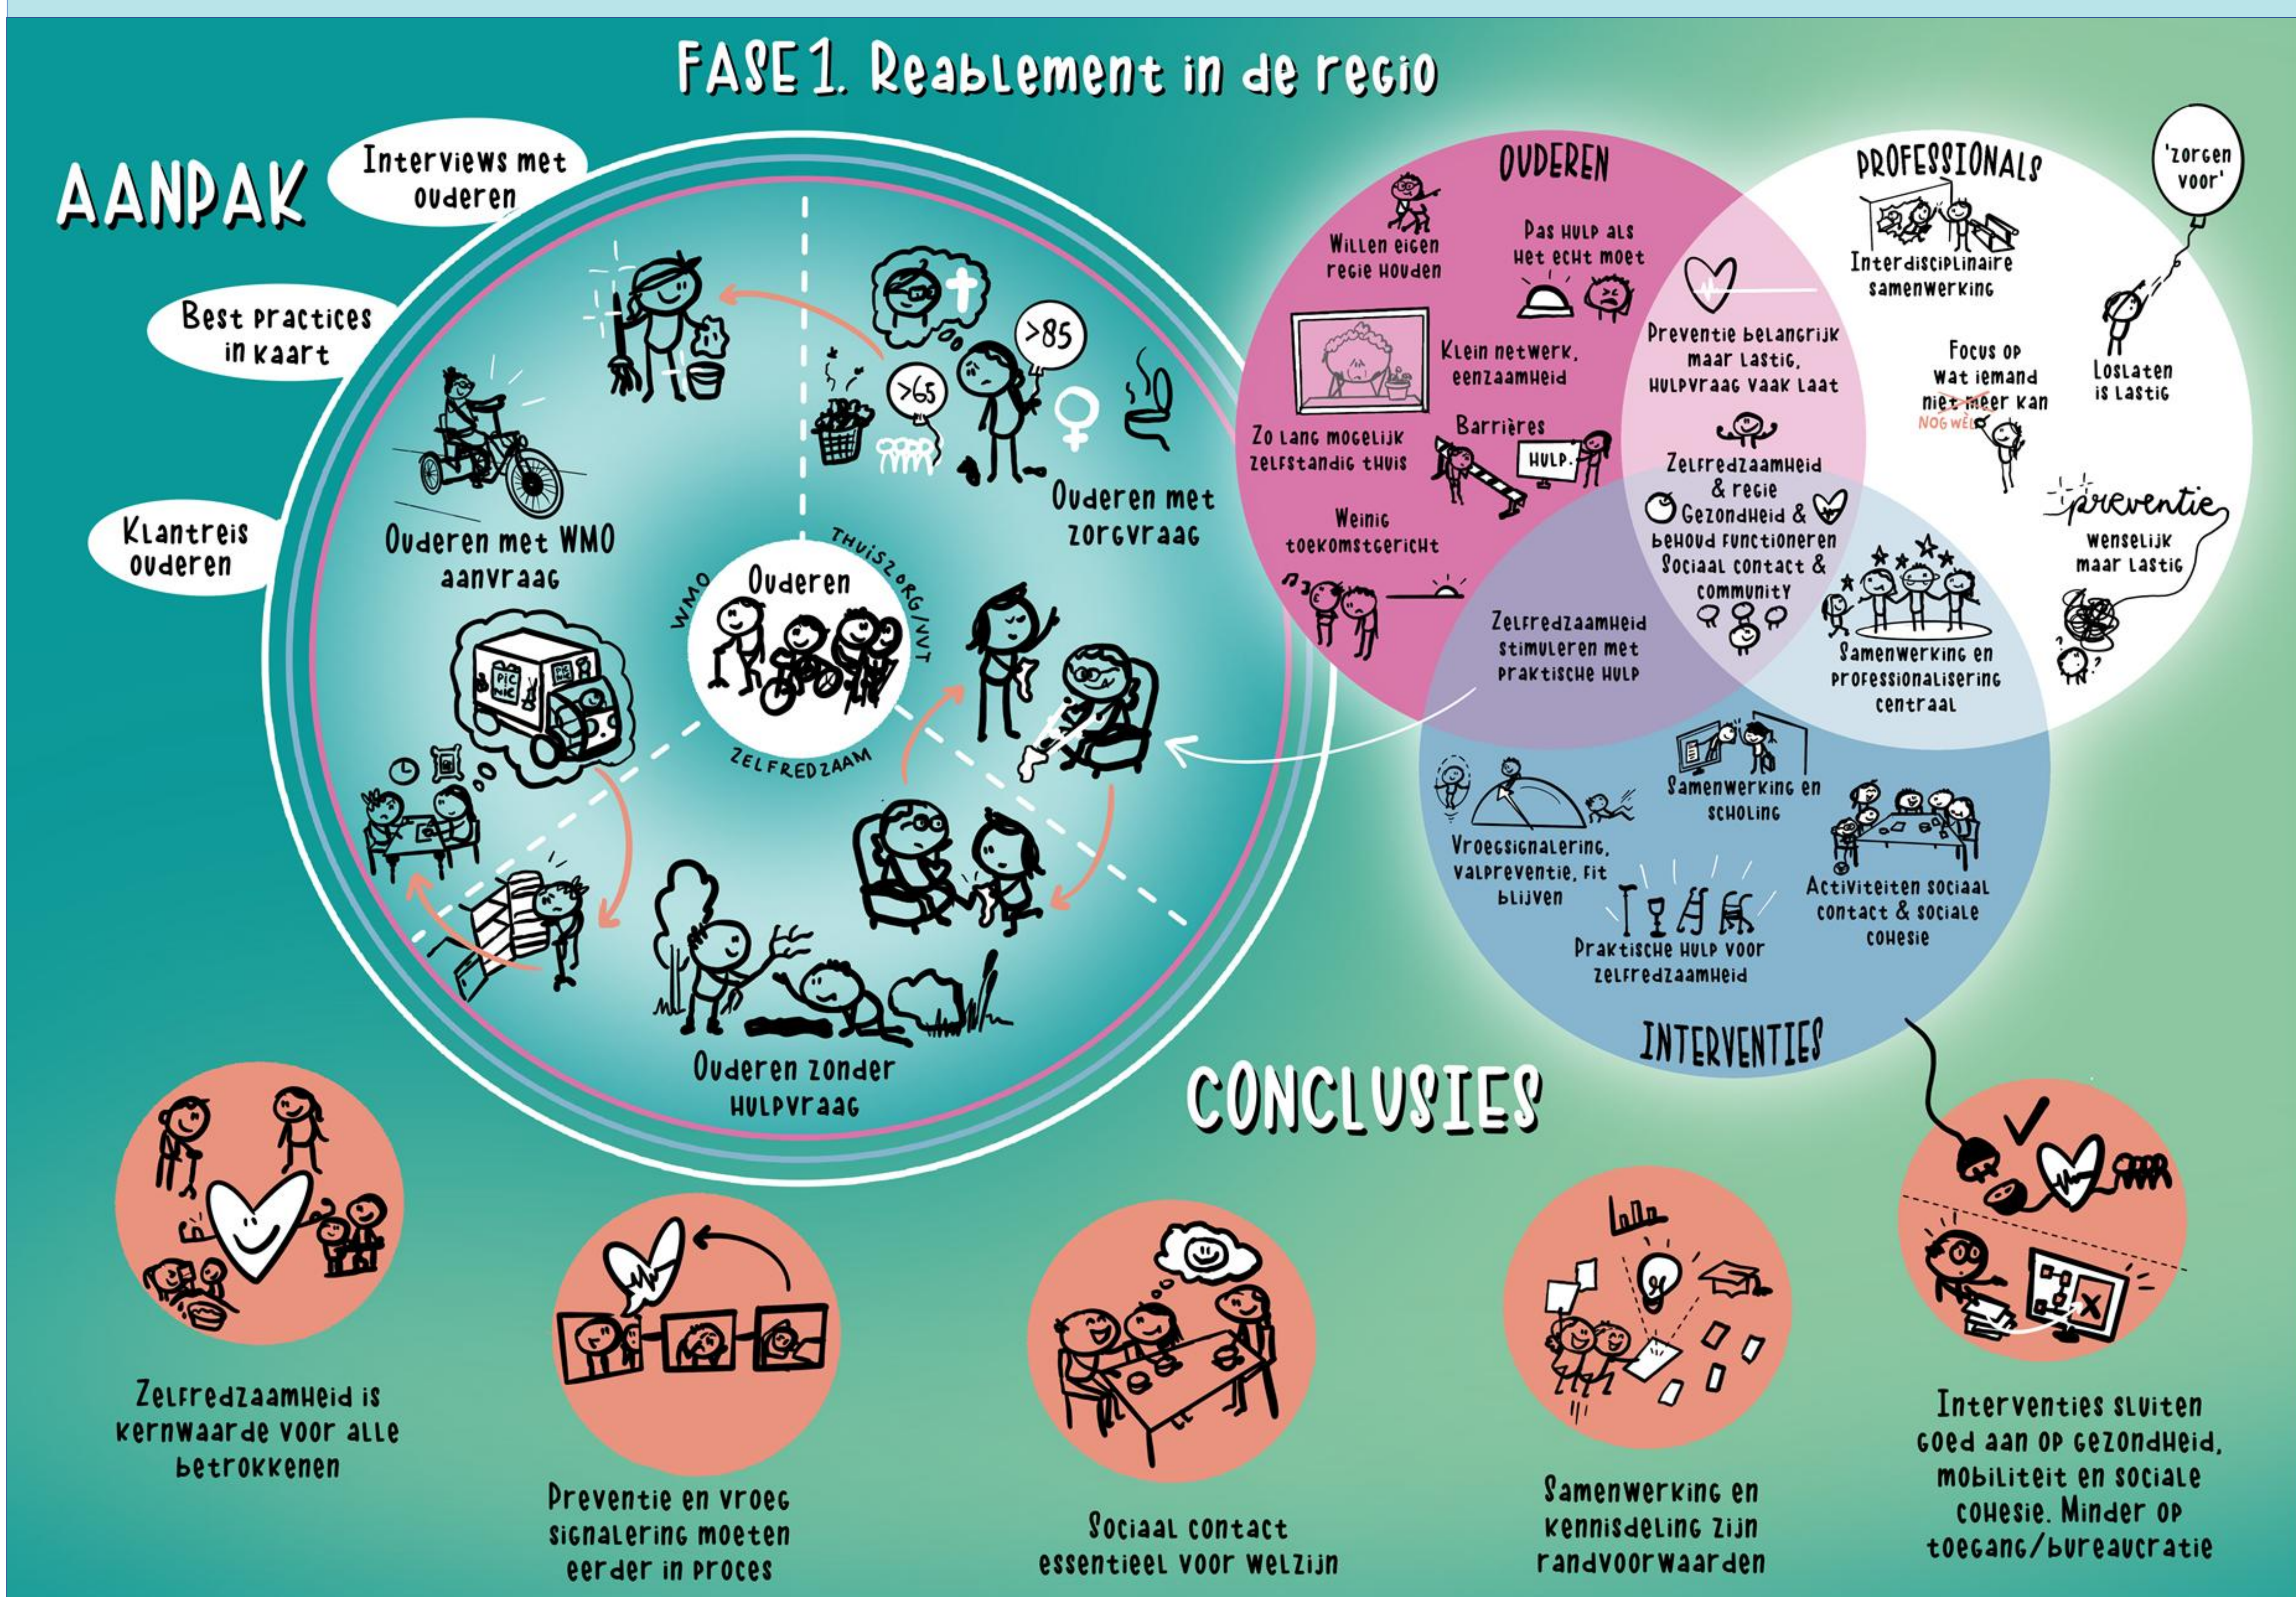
FASE 1. Reablement in de regio

AANPAK

Interviews met ouderen

Best practices in kaart

Klantreis ouderen

Ouderen met WMO aanvraag

>65

>85

Ouderen met zorgvraag

WMO

Ouderen

THUISZORG/VVT

ZELFREDZAAM

PIC NIC

Ouderen zonder hulpvraag

OUDEREN

Willen eigen regie houden

Pas hulp als het echt moet

Klein netwerk, eenzaamheid

Zo lang mogelijk zelfstandig thuis

Barrières

HULP.

Weinig toekomstgericht

PROFESSIONALS

'zorgen voor'

Interdisciplinaire samenwerking

Focus op wat iemand niet meer kan NOG WEL

Loslaten is lastig

Preventie belangrijk maar lastig, hulpvraag vaak laat

Zelfredzaamheid & regie Gezondheid & behoud functioneren Sociaal contact & community

preventie

wenselijk maar lastig

Zelfredzaamheid stimuleren met praktische hulp

Samenwerking en professionalisering centraal

Samenwerking en scholing

Vroegsignalering, valpreventie, fit blijven

Activiteiten sociaal contact & sociale cohesie

Praktische hulp voor zelfredzaamheid

INTERVENTIES

CONCLUSIES

Zelfredzaamheid is kernwaarde voor alle betrokkenen

Preventie en vroeg signalering moeten eerder in proces

Sociaal contact essentieel voor welzijn

Samenwerking en kennisdeling zijn randvoorwaarden

Interventies sluiten goed aan op gezondheid, mobiliteit en sociale cohesie. Minder op toegang/bureaucratie